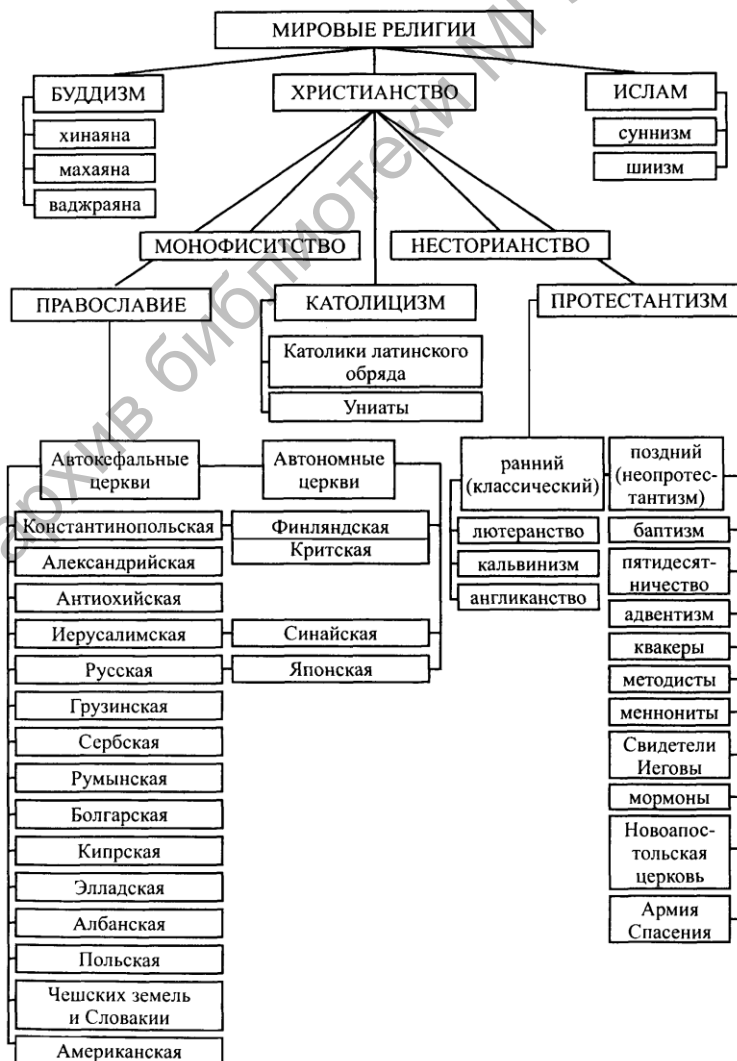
МИРОВЫЕ РЕЛИГИИ

БУДДИЗМ
хинаяна
махаяна
ваджраяна

ХРИСТИАНСТВО

ИСЛАМ
суннизм
шиизм

МОНОФИСИТСТВО
НЕСТОРИАНСТВО

ПРАВОСЛАВИЕ
КАТОЛИЦИЗМ
ПРОТЕСТАНТИЗМ

Католики латинского обряда
Униаты

Автокефальные церкви
Константинопольская
Александрийская
Антиохийская
Иерусалимская
Русская
Грузинская
Сербская
Румынская
Болгарская
Кипрская
Элладская
Албанская
Польская
Чешских земель и Словакии
Американская

Автономные церкви
Финляндская
Критская
Синайская
Японская

ранний (классический)
лютеранство
кальвинизм
англиканство

поздний (неопротестантизм)
баптизм
пятидесятничество
адвентизм
квакеры
методисты
меннониты
Свидетели Иеговы
мормоны
Новоапостольская церковь
Армия Спасения

архив библиотеки МГ